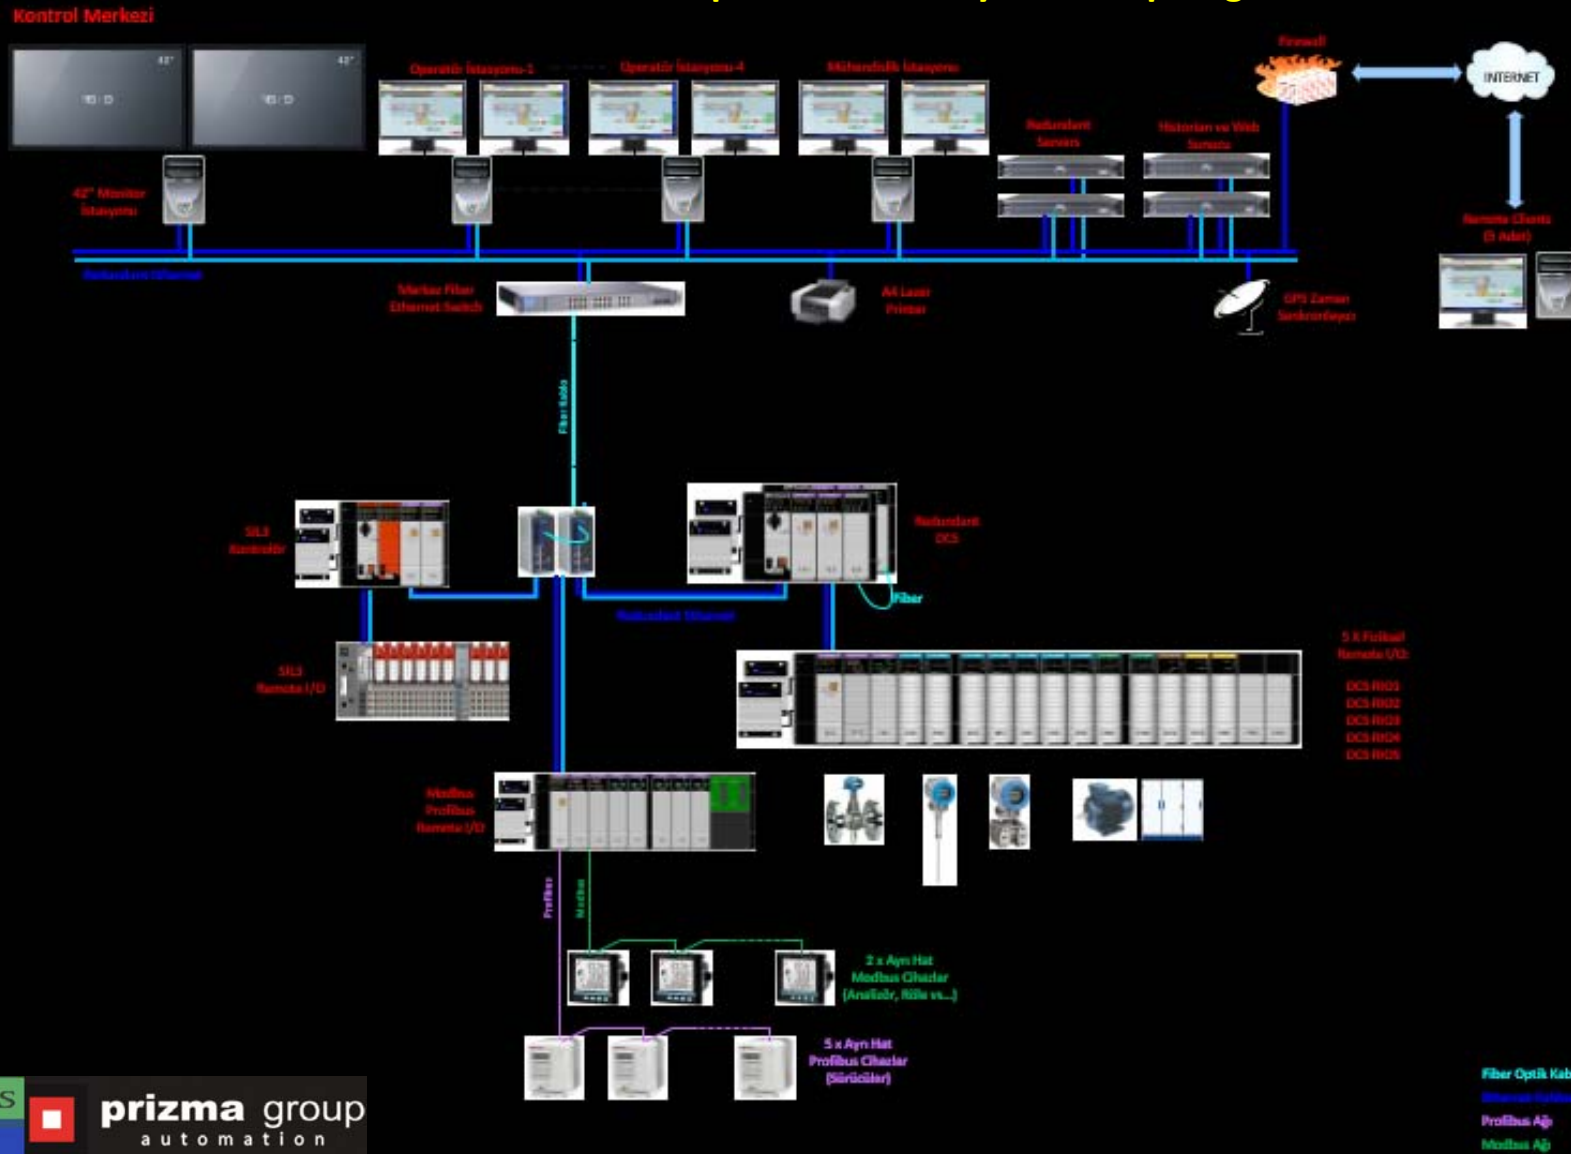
Kontrol Merkezi

42"
42"

42" Monitor İstasyonu

Operatör İstasyonu-1
Operatör İstasyonu-4
Mühendislik İstasyonu

Redundant Servers
Historian ve Web Serverı

Firewall
INTERNET
Remote Clients (3 Adet)

Redundant Ethernet
Merkez Fiber Ethernet Switch
A4 Lazer Printer
GPS Zaman Senkronizasyon

Fiber Kablo

SIL3 Kontrolör
Redundant DCS
Fiber
Redundant Ethernet
SIL3 Remote I/O

5 X Fieldbus Remote I/O
DCS RIO1
DCS RIO2
DCS RIO3
DCS RIO4
DCS RIO5

Modbus Profibus Remote I/O

Profibus
Modbus

2 x Ayrı Hat Modbus Cihazlar (Analizör, Röle vs...)
5 x Ayrı Hat Profibus Cihazlar (Sürücüler)

Fiber Optik Kab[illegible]
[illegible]
Profibus Ağı
Modbus Ağı

prizma group
automation